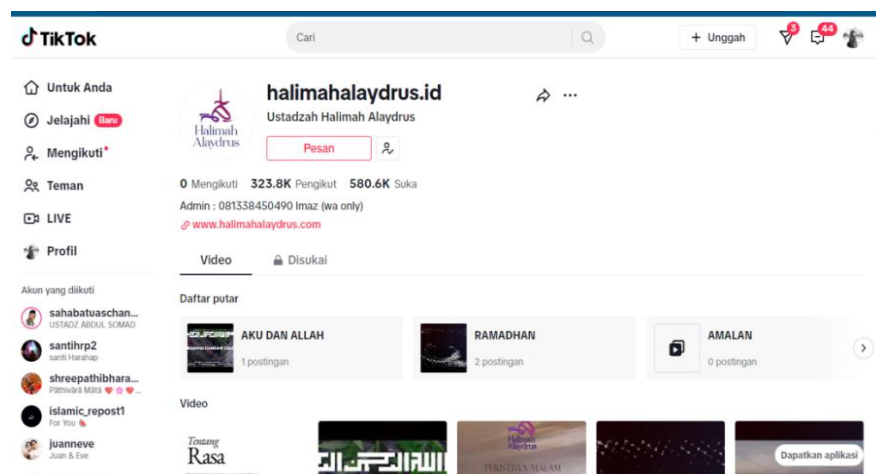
TikTok

Cari

+ Unggah

3

44

Untuk Anda

Jelajahi Baru

Mengikuti

Teman

LIVE

Profil

Akun yang diikuti

sahabatuaschan...
USTADZ ABDUL SOMAD

santihrp2
santi Harahap

shreepathibhara...
Pāthivārā Mātā

islamic_repost1
For You

juanneve
Juan & Eve

Halimah Alaydrus

halimahalaydrus.id

Ustadzah Halimah Alaydrus

Pesan

0 Mengikuti 323.8K Pengikut 580.6K Suka

Admin : 081338450490 Imaz (wa only)

www.halimahalaydrus.com

Video

Disukai

Daftar putar

AKU DAN ALLAH
1 postingan

RAMADHAN
2 postingan

AMALAN
0 postingan

Video

Tentang Rasa

Halimah Alaydrus

PERISTIWA MALAM

Dapatkan aplikasi